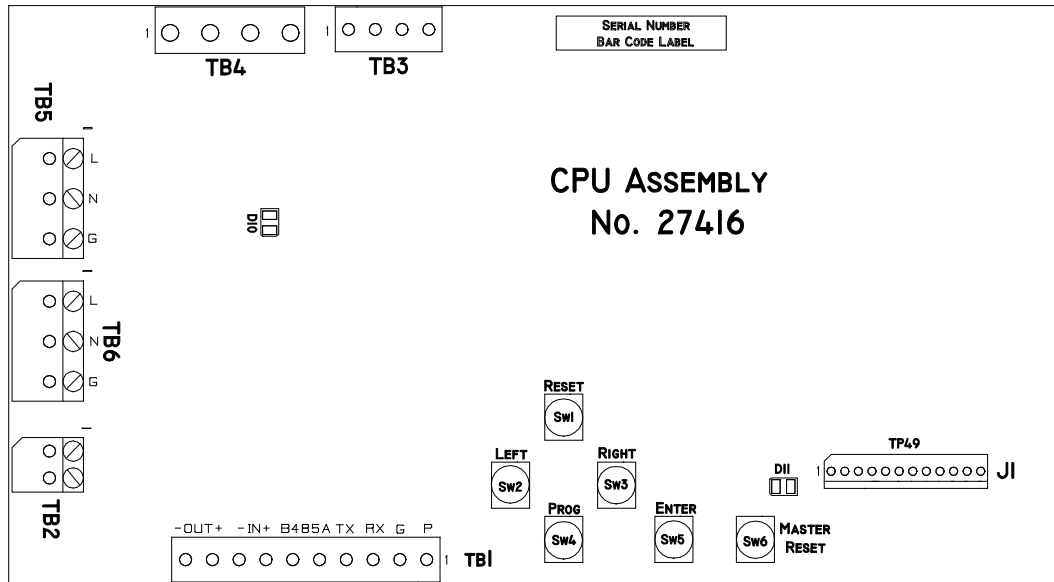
1
TB4
1
TB3
SERIAL NUMBER
BAR CODE LABEL

TB5
L
N
G

D10

CPU ASSEMBLY
No. 27416

L
N
TB6
G

TB2

RESET
SW1
LEFT
SW2
RIGHT
SW3
PROG
SW4
ENTER
SW5
SW6
MASTER
RESET

D11
TP49
1
J1

-OUT+ -IN+ B485A TX RX G P
1 TB1